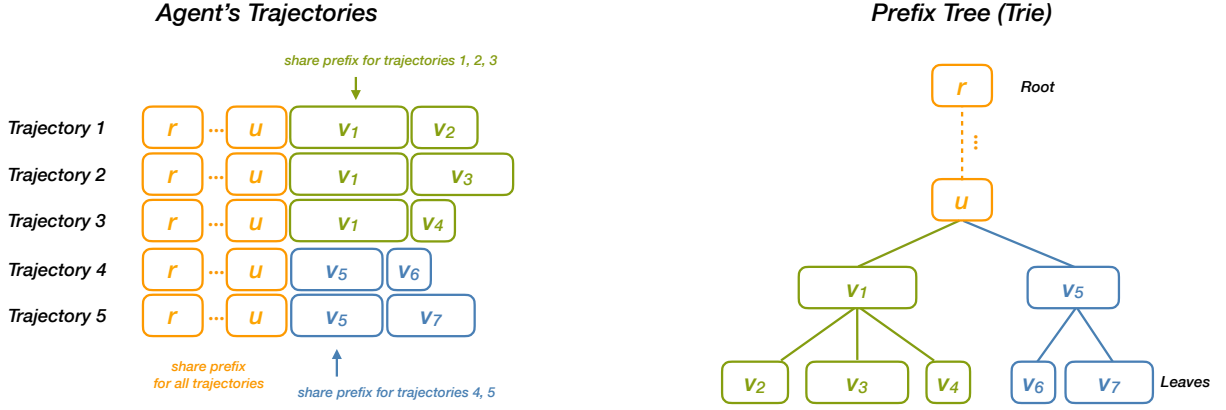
Agent's Trajectories

share prefix for trajectories 1, 2, 3

Trajectory 1 $r$ ... $u$ $v_1$ $v_2$

Trajectory 2 $r$ ... $u$ $v_1$ $v_3$

Trajectory 3 $r$ ... $u$ $v_1$ $v_4$

Trajectory 4 $r$ ... $u$ $v_5$ $v_6$

Trajectory 5 $r$ ... $u$ $v_5$ $v_7$

share prefix for all trajectories

share prefix for trajectories 4, 5

Prefix Tree (Trie)

$r$ Root

$u$

$v_1$ $v_5$

$v_2$ $v_3$ $v_4$ $v_6$ $v_7$ Leaves